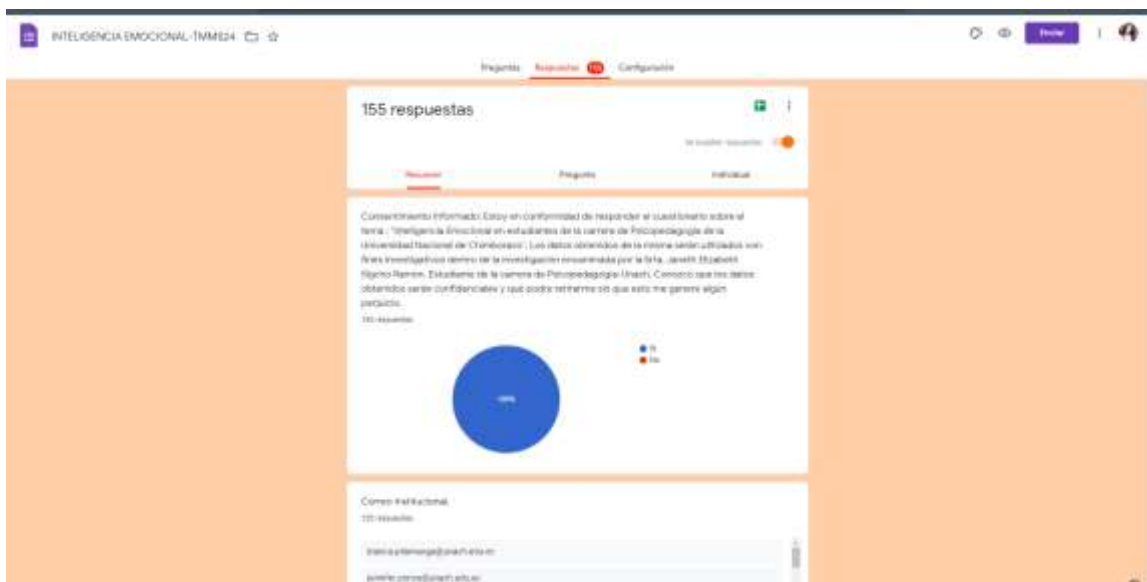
INTELIGENCIA EMOCIONAL-TMM824

Enviar

Preguntas Respuestas 155 Configuración

155 respuestas

Se aceptan respuestas

Resumen Pregunta Individual

Consentimiento Informado: Estoy en conformidad de responder el cuestionario sobre el tema : "Inteligencia Emocional en estudiantes de la carrera de Psicopedagogía de la Universidad Nacional de Chimborazo". Los datos obtenidos de la misma serán utilizados con fines investigativos dentro de la investigación encaminada por la Srta. Janeth Elizabeth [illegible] Ramos. Estudiante de la carrera de Psicopedagogía Unach. Conozco que los datos obtenidos serán confidenciales y que podré retirarme sin que esto me genere algún perjuicio.
155 respuestas

Sí
No

100%

Correo Institucional
155 respuestas

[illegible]@unach.edu.ec
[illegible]@unach.edu.ec